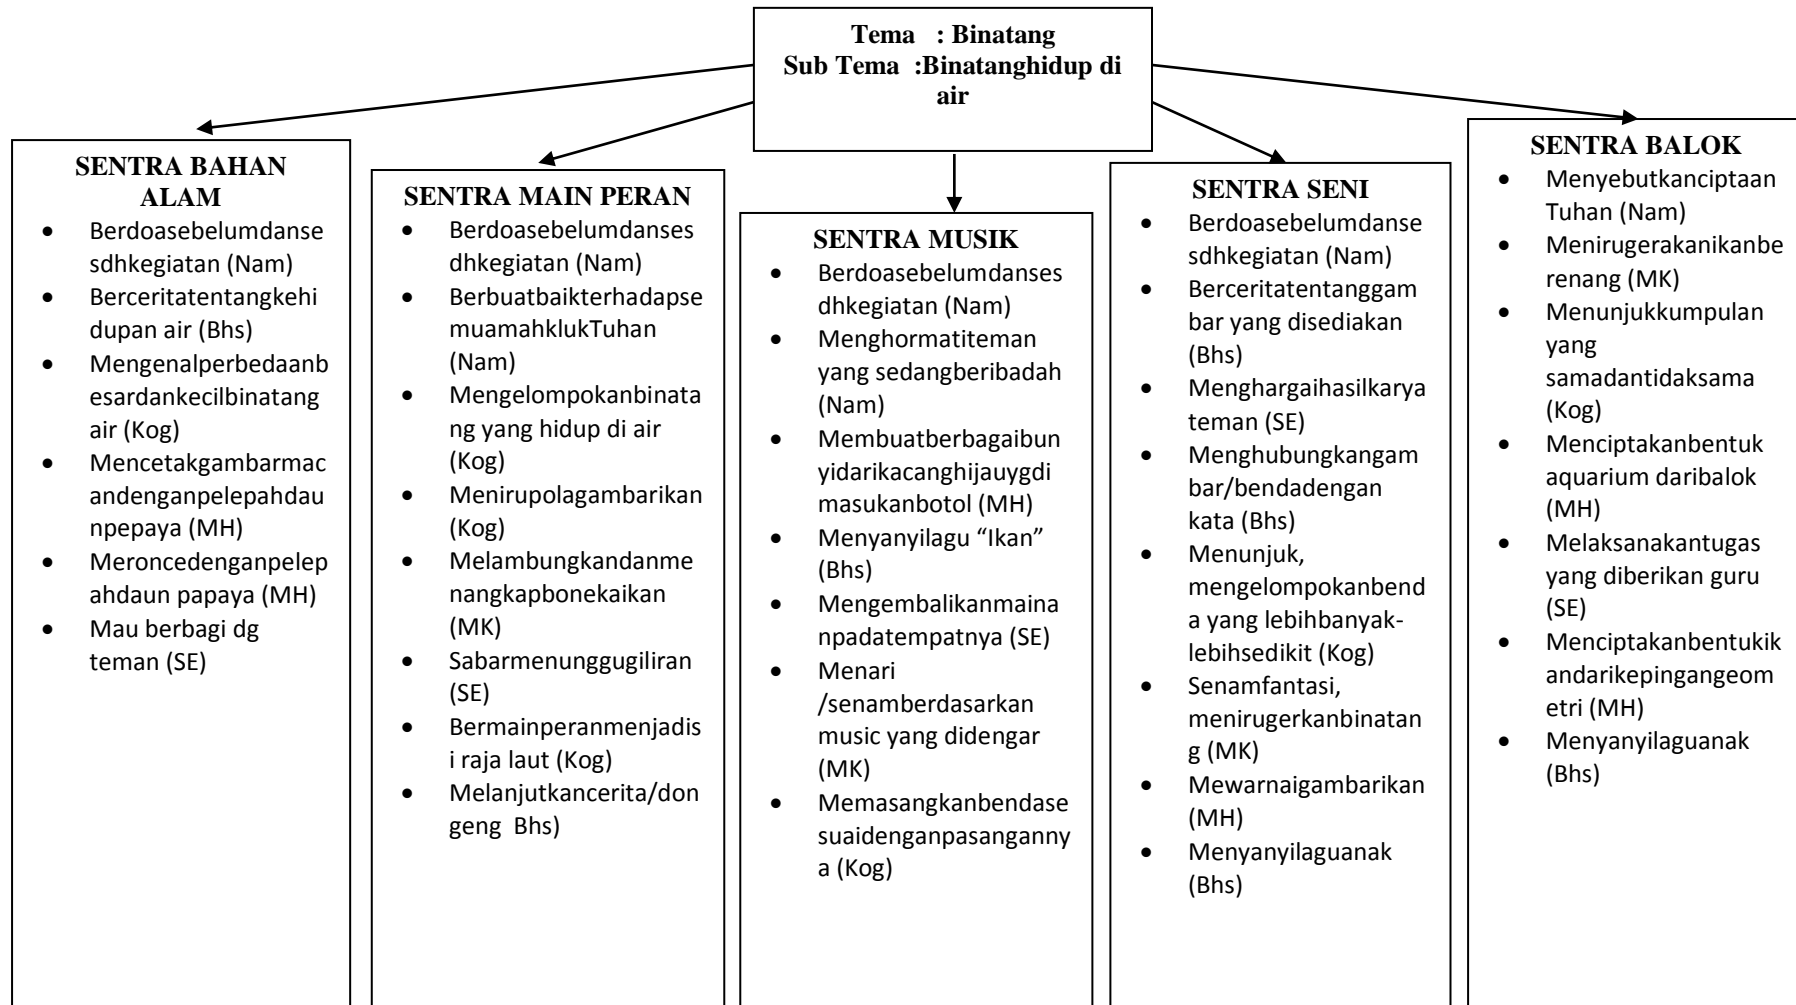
Tema : Binatang
Sub Tema :Binatanghidup di air

SENTRA BAHAN ALAM
- Berdoasebelumdansesdhkegiatan (Nam)
- Berceritatentangkehidupan air (Bhs)
- Mengenalperbedaanbesardankecilbinatang air (Kog)
- Mencetakgambarmacandenganpelepahdaunpepaya (MH)
- Meroncedenganpelepahdaun papaya (MH)
- Mau berbagi dg teman (SE)

SENTRA MAIN PERAN
- Berdoasebelumdansesdhkegiatan (Nam)
- Berbuatbaikterhadapsemuamahklukтuhan (Nam)
- Mengelompokanbinatang yang hidup di air (Kog)
- Menirupolagambarikan (Kog)
- Melambungkandanmenangkapbonekaikan (MK)
- Sabarmenunggugiliran (SE)
- Bermainperanmenjadisi raja laut (Kog)
- Melanjutkancerita/dongeng Bhs)

SENTRA MUSIK
- Berdoasebelumdansesdhkegiatan (Nam)
- Menghormatiteman yang sedangberibadah (Nam)
- Membuatberbagaibunyidarikacanghijauygdimasukanbotol (MH)
- Menyanyilagu "Ikan" (Bhs)
- Mengembalikanmainanpadatempatnya (SE)
- Menari /senamberdasarkan music yang didengar (MK)
- Memasangkanbendasesuaidenganpasangannya (Kog)

SENTRA SENI
- Berdoasebelumdansesdhkegiatan (Nam)
- Berceritatentanggambar yang disediakan (Bhs)
- Menghargaihasilkarya teman (SE)
- Menghubungkangambar/bendadengan kata (Bhs)
- Menunjuk, mengelompokanbenda yang lebihbanyak-lebihsedikit (Kog)
- Senamfantasi, menirugerkanbinatang (MK)
- Mewarnaigambarikan (MH)
- Menyanyilaguanak (Bhs)

SENTRA BALOK
- Menyebutkanciptaan Tuhan (Nam)
- Menirugerakanikanberenang (MK)
- Menunjukkumpulan yang samadantidaksama (Kog)
- Menciptakanbentuk aquarium daribalok (MH)
- Melaksanakantugas yang diberikan guru (SE)
- Menciptakanbentukikandarikepingangeometri (MH)
- Menyanyilaguanak (Bhs)